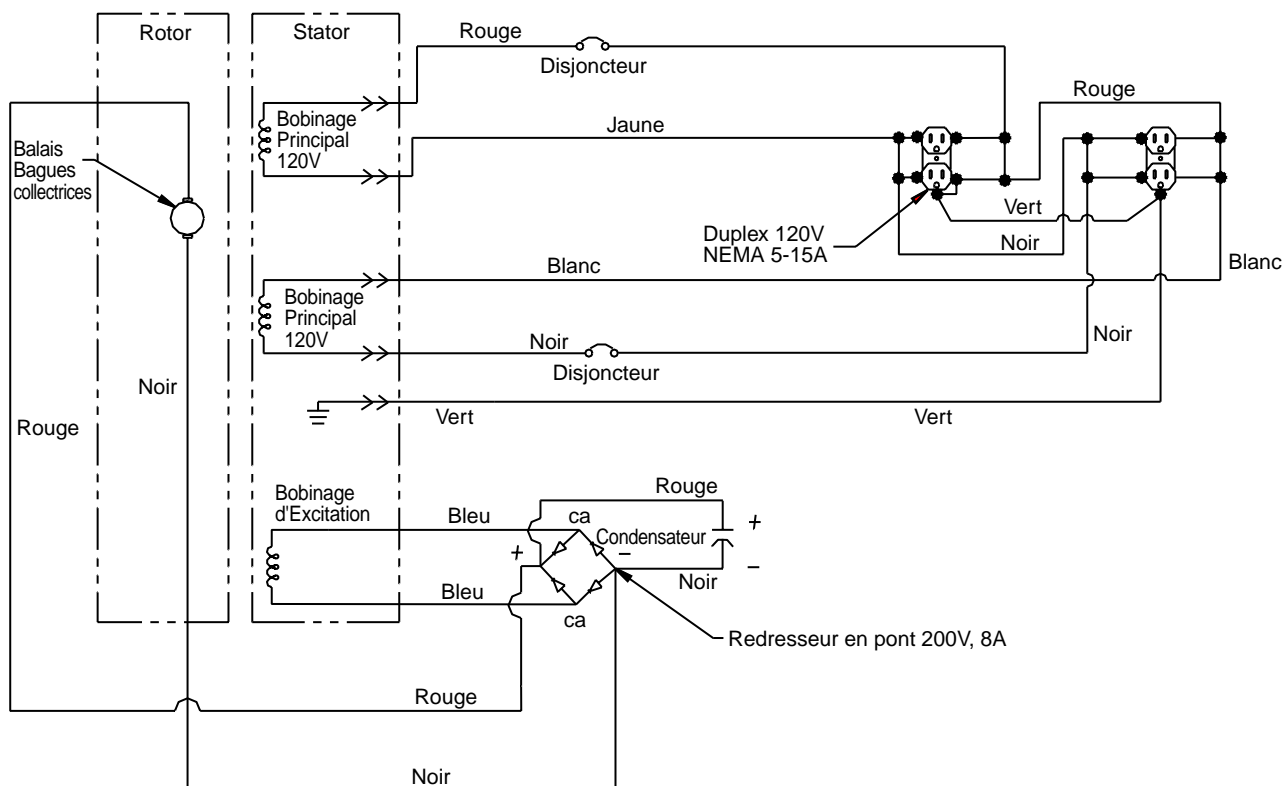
Rotor
Stator
Rouge
Disjoncteur
Balais
Bagues
collectrices
Bobinage
Principal
120V
Jaune
Rouge
Vert
Noir
Duplex 120V
NEMA 5-15A
Blanc
Blanc
Bobinage
Principal
120V
Noir
Noir
Disjoncteur
Noir
Rouge
Vert
Vert
Bobinage
d'Excitation
Rouge
Bleu
ca
Condensateur
+
+
−
−
Noir
Bleu
ca
Redresseur en pont 200V, 8A
Rouge
Noir